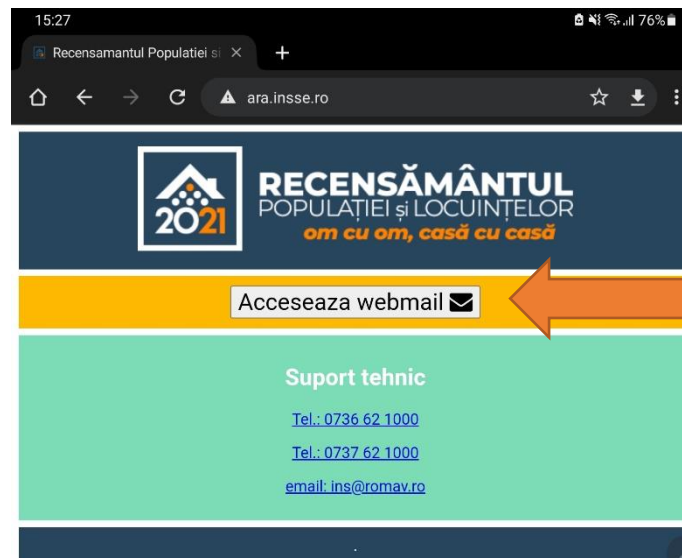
15:27 76%

Recensamantul Populatiei si ×

ara.insse.ro

2021 RECENSĂMÂNTUL POPULAȚIEI și LOCUINȚELOR
om cu om, casă cu casă

Acceseaza webmail

Suport tehnic

Tel.: 0736 62 1000

Tel.: 0737 62 1000

email: ins@romav.ro